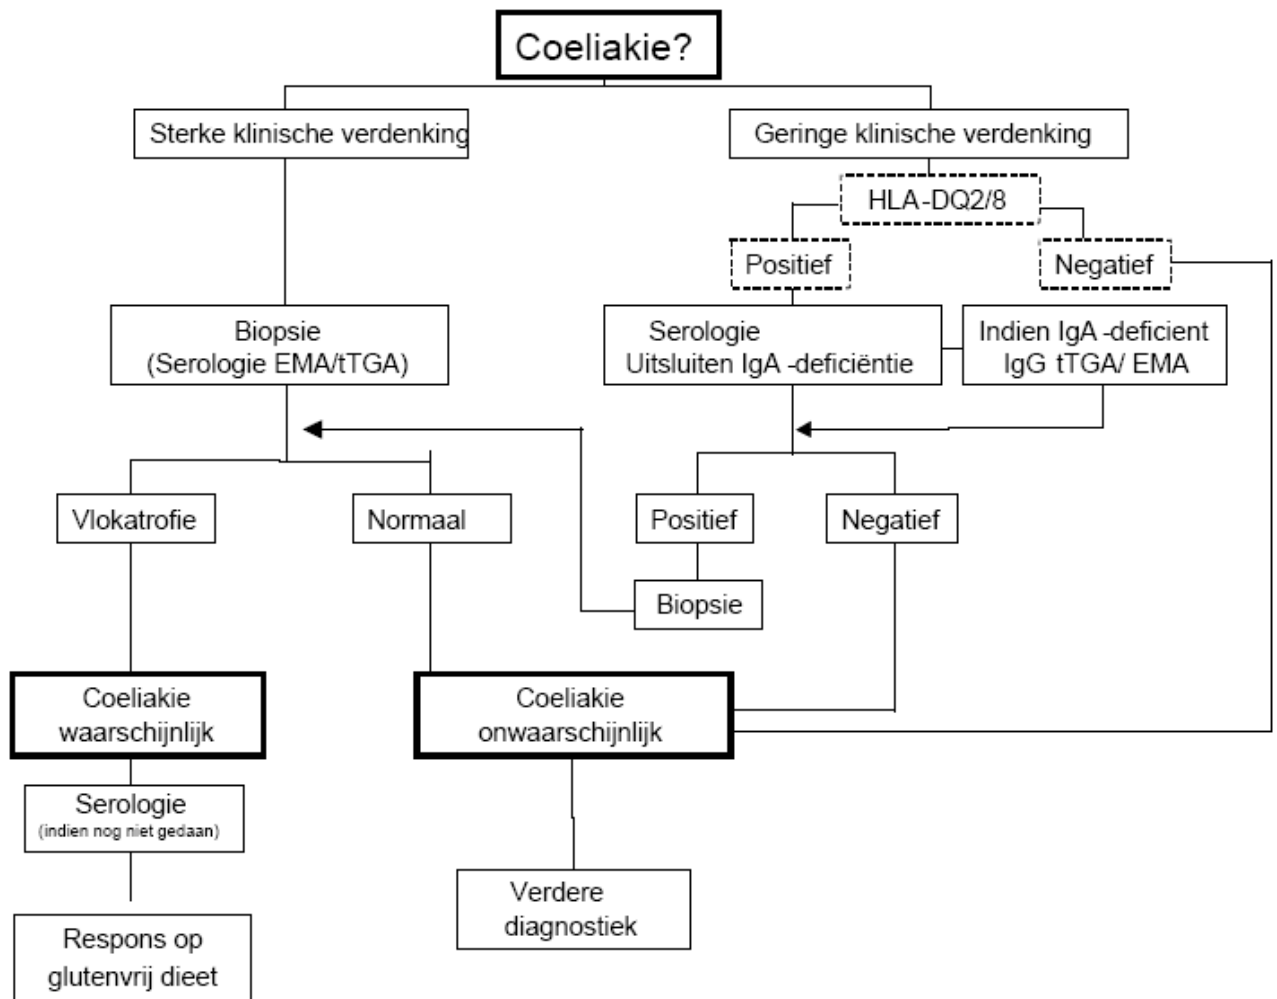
Coeliakie?

Sterke klinische verdenking

Geringe klinische verdenking

HLA-DQ2/8

Positief

Negatief

Biopsie
(Serologie EMA/tTGA)

Serologie
Uitsluiten IgA -deficiëntie

Indien IgA -deficient
IgG tTGA/ EMA

Vlokatrofie

Normaal

Positief

Negatief

Biopsie

Coeliakie
waarschijnlijk

Coeliakie
onwaarschijnlijk

Serologie
(indien nog niet gedaan)

Verdere
diagnostiek

Respons op
glutenvrij dieet